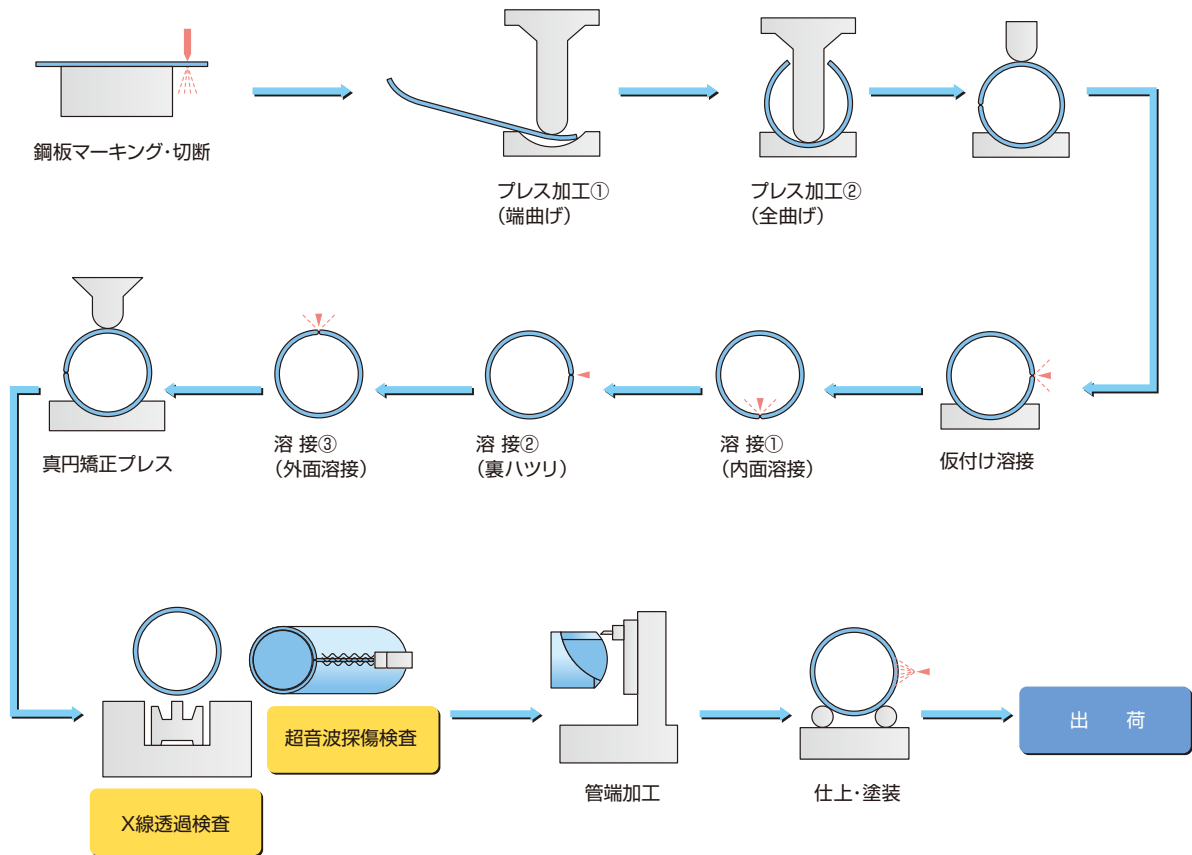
鋼板マーキング・切断

プレス加工①
（端曲げ）

プレス加工②
（全曲げ）

仮付け溶接

溶 接①
（内面溶接）

溶 接②
（裏ハツリ）

溶 接③
（外面溶接）

真円矯正プレス

X線透過検査

超音波探傷検査

管端加工

仕上・塗装

出 荷